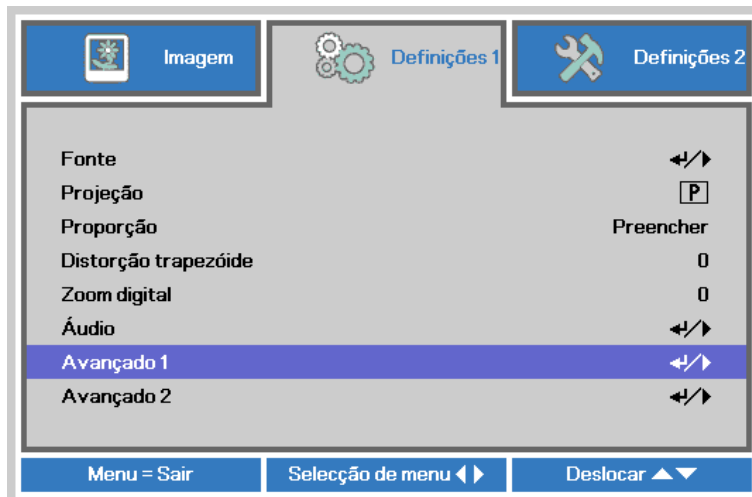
Imagem Definições 1 Definições 2

| | |
|---|---|
| Fonte | ↵/▶ |
| Projeção | P |
| Proporção | Preencher |
| Distorção trapezóide | 0 |
| Zoom digital | 0 |
| Áudio | ↵/▶ |
| Avançado 1 | ↵/▶ |
| Avançado 2 | ↵/▶ |

Menu = Sair Selecção de menu ◀ ▶ Deslocar ▲▼